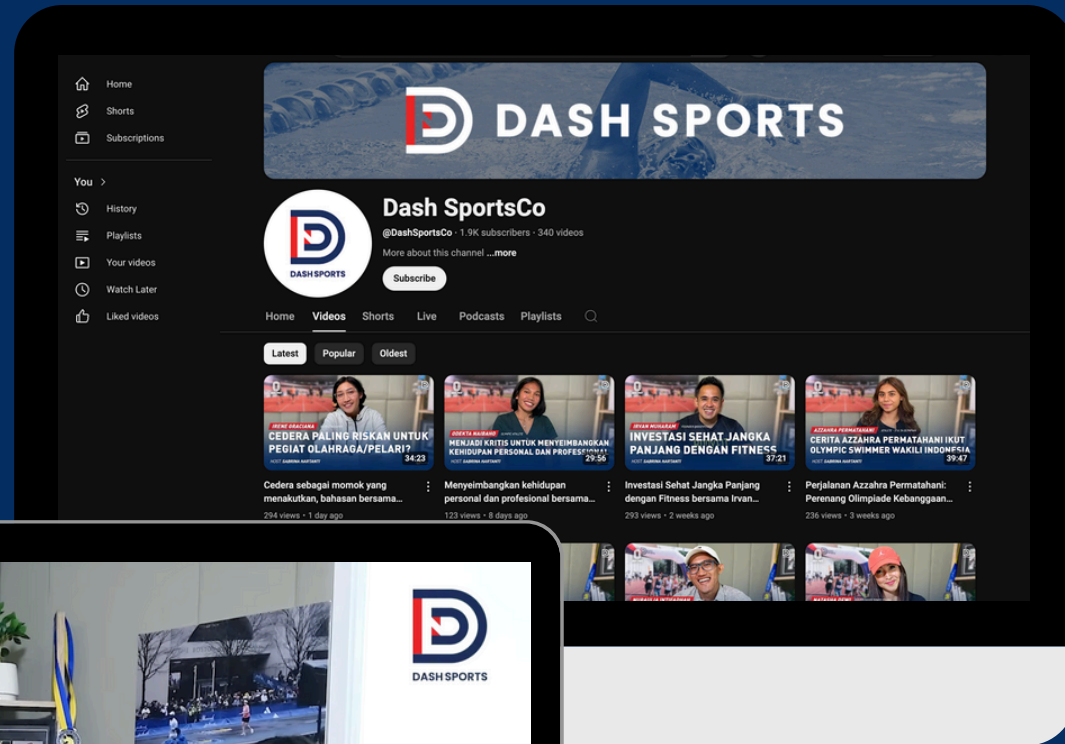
Home
Shorts
Subscriptions
You >
History
Playlists
Your videos
Watch Later
Liked videos

DASH SPORTS

DASH SPORTS
Dash SportsCo
@DashSportsCo · 1.9K subscribers · 340 videos
More about this channel ...more
Subscribe

Home Videos Shorts Live Podcasts Playlists

Latest Popular Oldest

IRENE GRACIANA
CEDERA PALING RISKAN UNTUK PEGIAT OLAHRAGA/PELARI?
HOST SABRINA HARTANTI
34:23
Cedera sebagai momok yang menakutkan, bahasan bersama...
294 views · 1 day ago

ODEKTA NAIBAHO
MENJADI KRITIS UNTUK MENYEIMBANGKAN KEHIDUPAN PERSONAL DAN PROFESIONAL
HOST SABRINA HARTANTI
29:56
Menyeimbangkan kehidupan personal dan profesional bersama...
123 views · 8 days ago

IRVAN MUHARAM
INVESTASI SEHAT JANGKA PANJANG DENGAN FITNESS
HOST SABRINA HARTANTI
37:21
Investasi Sehat Jangka Panjang dengan Fitness bersama Irvan...
293 views · 2 weeks ago

AZZAHRA PERMATAHANI
CERITA AZZAHRA PERMATAHANI IKUT OLYMPIC SWIMMER WAKILI INDONESIA
HOST SABRINA HARTANTI
39:47
Perjalanan Azzahra Permatahani: Perenang Olimpiade Kebanggaan...
236 views · 3 weeks ago

DASH SPORTS